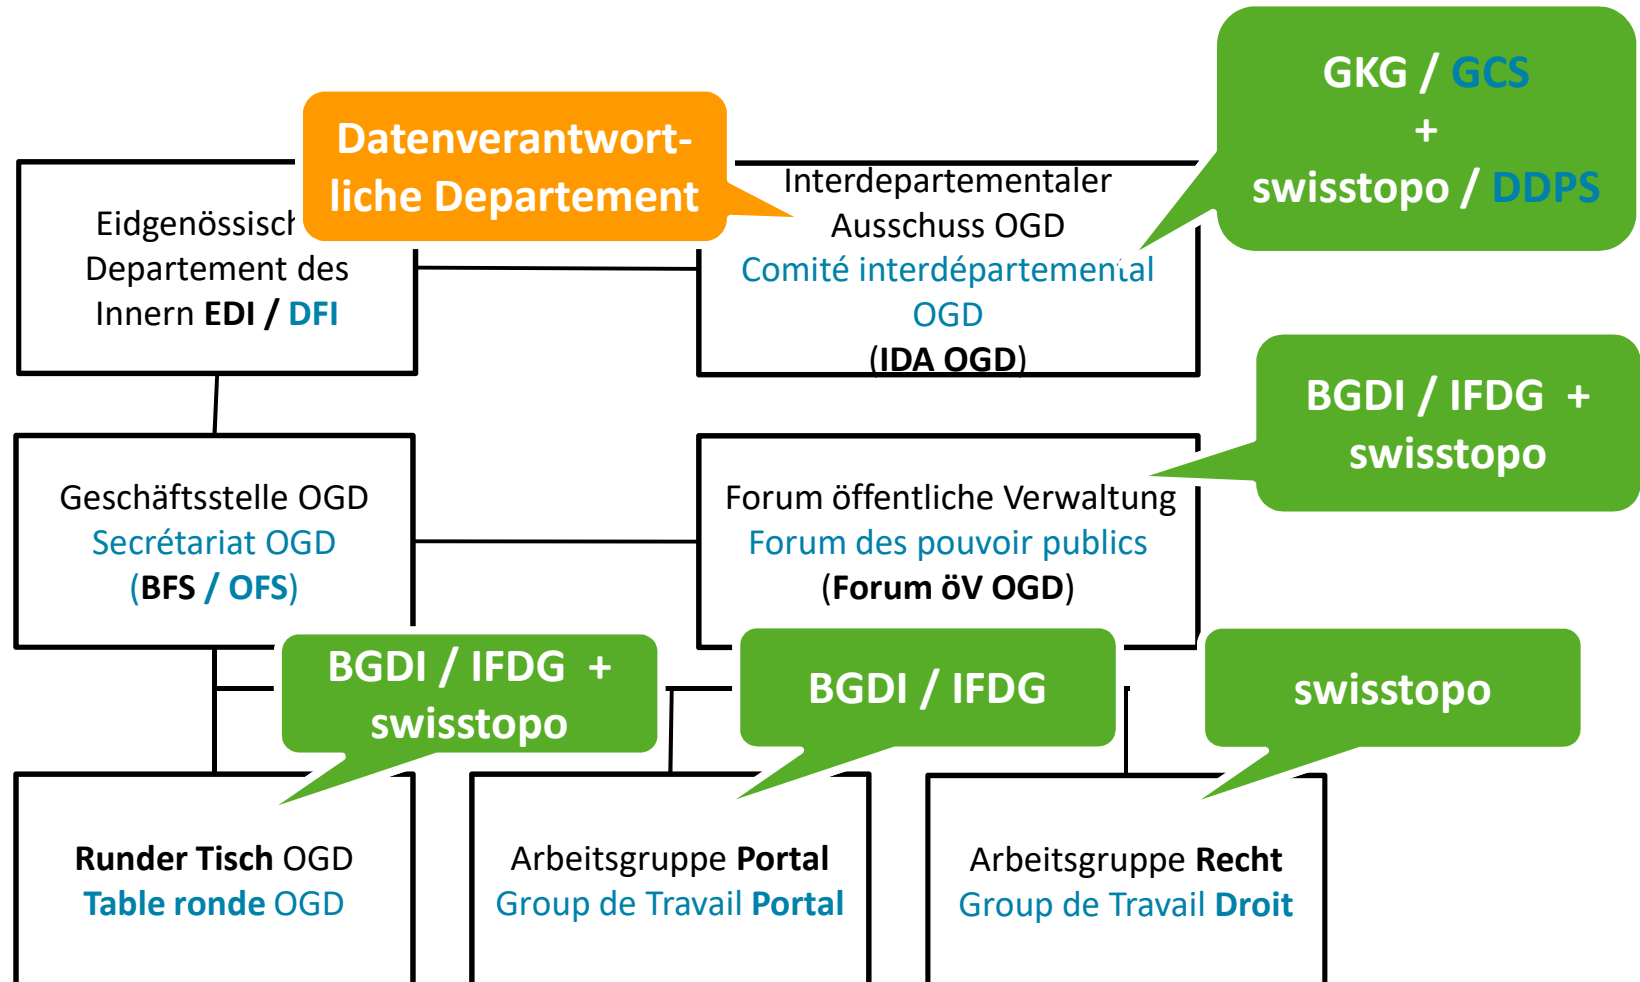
Datenverantwortliche Departement

GKG / GCS
+
swisstopo / DDPS

Eidgenössisch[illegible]
Departement des
Innern EDI / DFI

Interdepartementaler
Ausschuss OGD
Comité interdépartemental
OGD
(IDA OGD)

BGDI / IFDG +
swisstopo

Geschäftsstelle OGD
Secrétariat OGD
(BFS / OFS)

Forum öffentliche Verwaltung
Forum des pouvoir publics
(Forum öV OGD)

BGDI / IFDG +
swisstopo

BGDI / IFDG

swisstopo

Runder Tisch OGD
Table ronde OGD

Arbeitsgruppe Portal
Group de Travail Portal

Arbeitsgruppe Recht
Group de Travail Droit